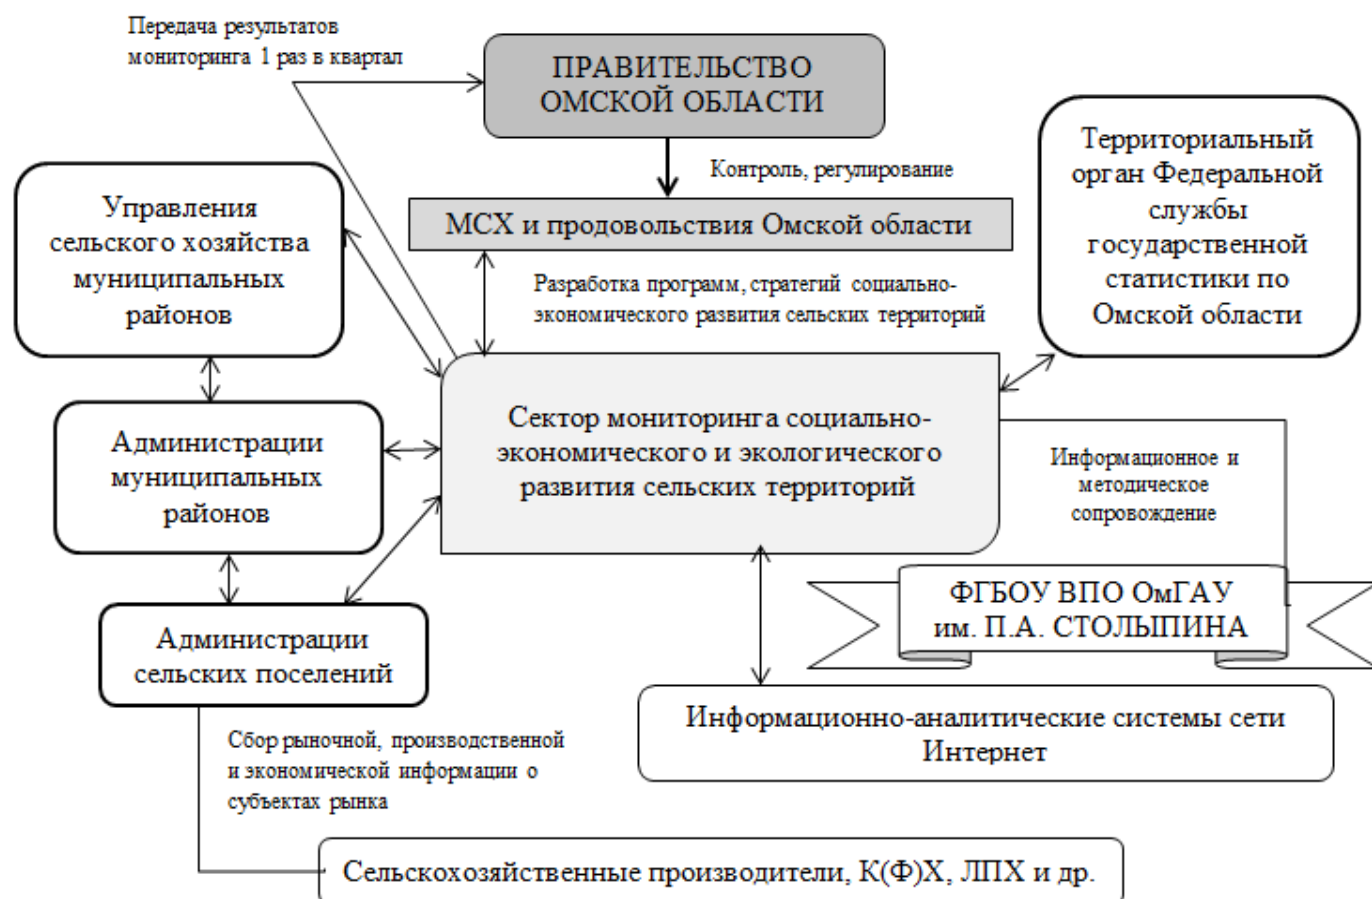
Передача результатов мониторинга 1 раз в квартал

ПРАВИТЕЛЬСТВО ОМСКОЙ ОБЛАСТИ

Контроль, регулирование

Управления сельского хозяйства муниципальных районов

МСХ и продовольствия Омской области

Территориальный орган Федеральной службы государственной статистики по Омской области

Разработка программ, стратегий социально-экономического развития сельских территорий

Администрации муниципальных районов

Сектор мониторинга социально-экономического и экологического развития сельских территорий

Информационное и методическое сопровождение

ФГБОУ ВПО ОмГАУ им. П.А. СТОЛЫПИНА

Администрации сельских поселений

Информационно-аналитические системы сети Интернет

Сбор рыночной, производственной и экономической информации о субъектах рынка

Сельскохозяйственные производители, К(Ф)Х, ЛПХ и др.